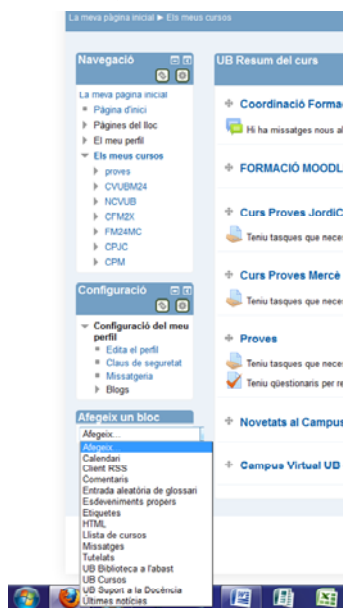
La meva pàgina inicial ▶ Els meus cursos

Navegació

La meva pàgina inicial
Pàgina d'inici
Pàgines del lloc
El meu perfil
Els meus cursos
proves
CVUBM24
NCVUB
CFM2X
FM24MC
CPJC
CPM

Configuració

Configuració del meu perfil
Edita el perfil
Claus de seguretat
Missatgeria
Blogs

Afegeix un bloc

Afegeix...
Afegeix...
Calendari
Client RSS
Comentaris
Entrada aleatòria de glossari
Esdeveniments propers
Etiquetes
HTML
Llista de cursos
Missatges
Tutelats
UB Biblioteca a l'abast
UB Cursos
UB Suport a la Docència
Últimes notícies

UB Resum del curs

Coordinació Formac
Hi ha missatges nous al

FORMACIÓ MOODL

Curs Proves JordiC
Teniu tasques que nece

Curs Proves Mercè
Teniu tasques que nece

Proves
Teniu tasques que nece
Teniu qüestionaris per re

Novetats al Campus

Campus Virtual UB